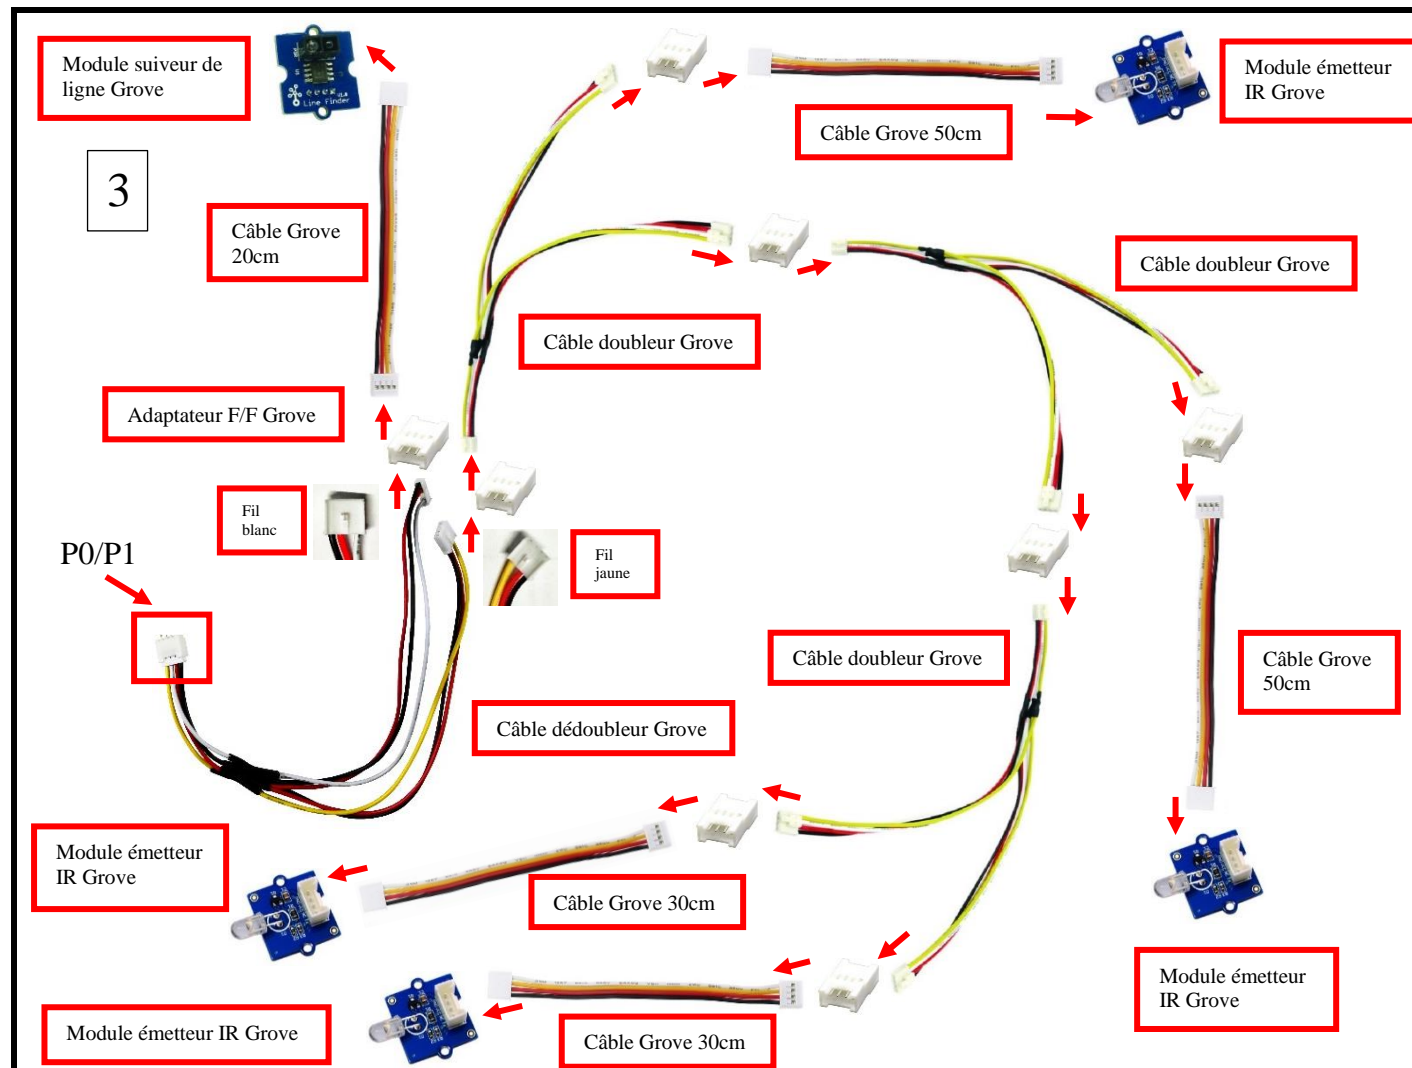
Module suiveur de ligne Grove

3

Câble Grove 20cm

Câble Grove 50cm

Module émetteur IR Grove

Câble doubleur Grove

Câble doubleur Grove

Adaptateur F/F Grove

Fil blanc

Fil jaune

P0/P1

Câble doubleur Grove

Câble Grove 50cm

Câble dédoubleur Grove

Module émetteur IR Grove

Câble Grove 30cm

Module émetteur IR Grove

Module émetteur IR Grove

Câble Grove 30cm